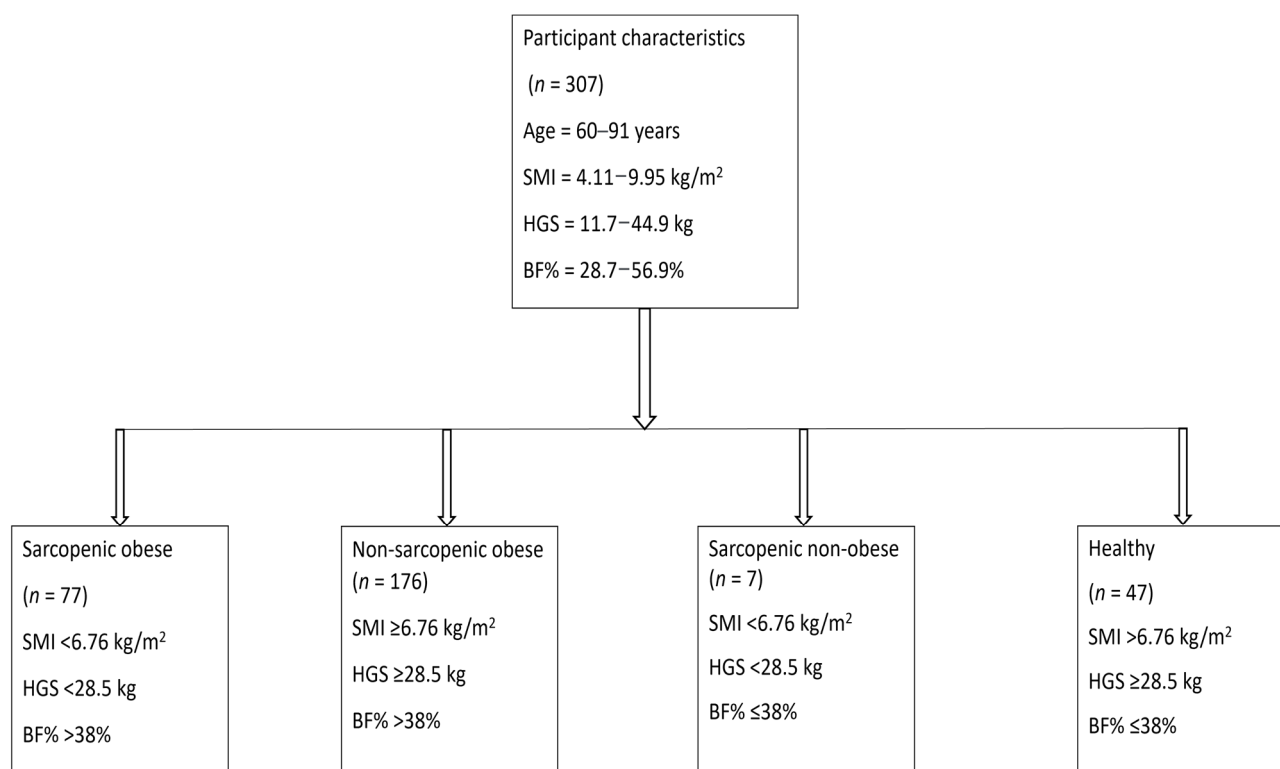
Participant characteristics

($n$ = 307)

Age = 60–91 years

SMI = 4.11−9.95 kg/m$^2$

HGS = 11.7−44.9 kg

BF% = 28.7−56.9%

Sarcopenic obese

($n$ = 77)

SMI <6.76 kg/m$^2$

HGS <28.5 kg

BF% >38%

Non-sarcopenic obese

($n$ = 176)

SMI ≥6.76 kg/m$^2$

HGS ≥28.5 kg

BF% >38%

Sarcopenic non-obese

($n$ = 7)

SMI <6.76 kg/m$^2$

HGS <28.5 kg

BF% ≤38%

Healthy

($n$ = 47)

SMI >6.76 kg/m$^2$

HGS ≥28.5 kg

BF% ≤38%